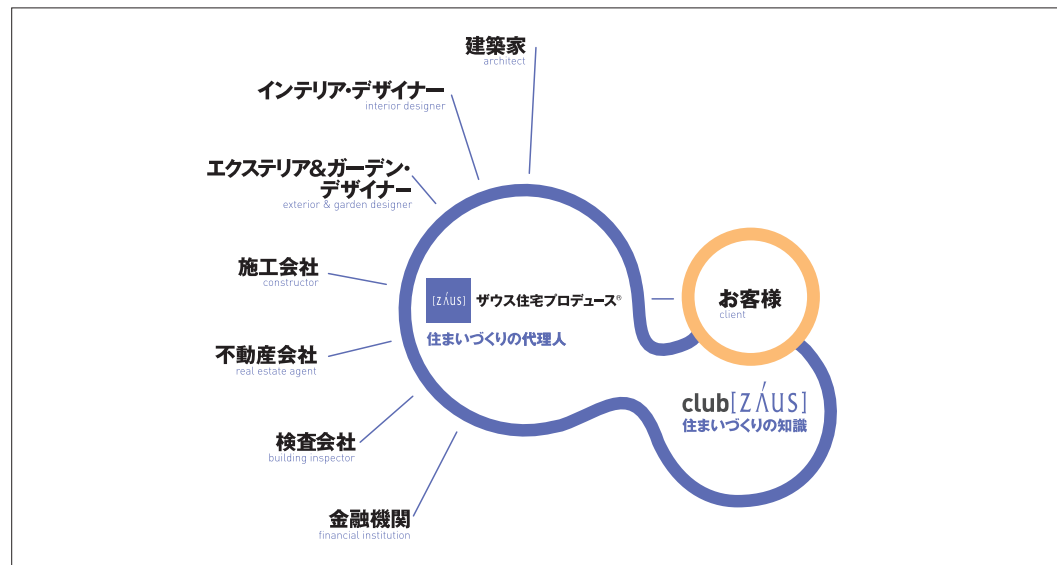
建築家
architect

インテリア・デザイナー
interior designer

エクステリア&ガーデン・デザイナー
exterior & garden designer

施工会社
constructor

不動産会社
real estate agent

検査会社
building inspector

金融機関
financial institution

[ZΛUS] ザウス住宅プロデュース®
住まいづくりの代理人

お客様
client

club[ZΛUS]
住まいづくりの知識